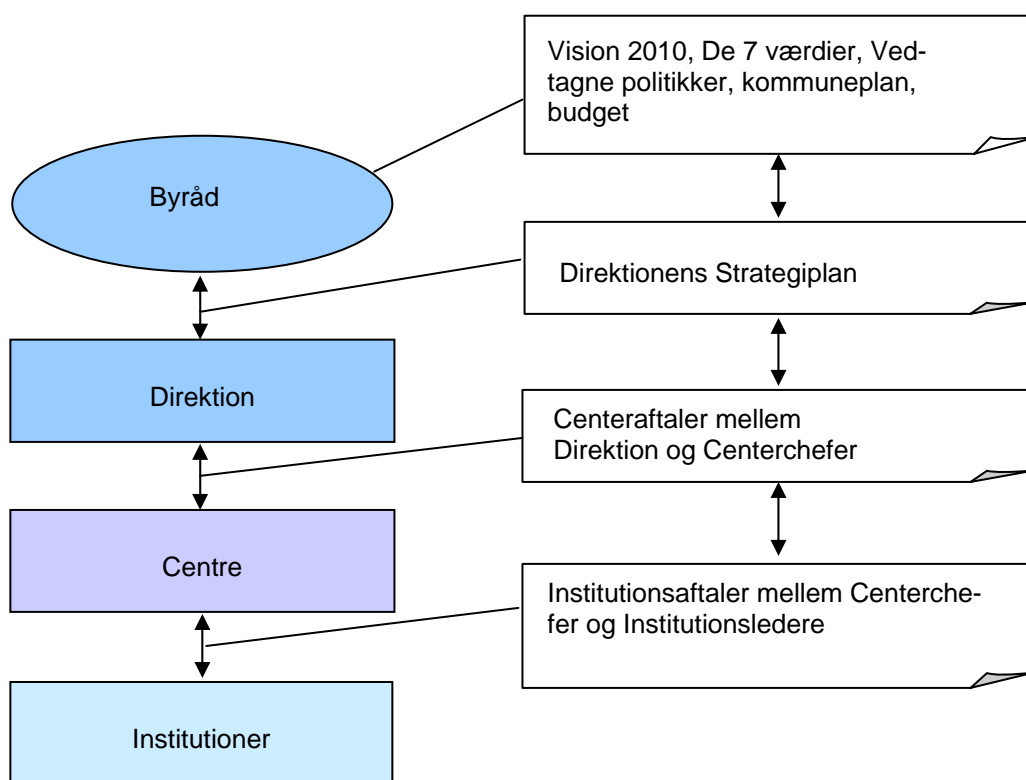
Vision 2010, De 7 værdier, Vedtagne politikker, kommuneplan, budget

Byråd

Direktionens Strategiplan

Direktion

Centeraftaler mellem Direktion og Centerchefer

Centre

Institutionsaftaler mellem Centerchefer og Institutionsledere

Institutioner